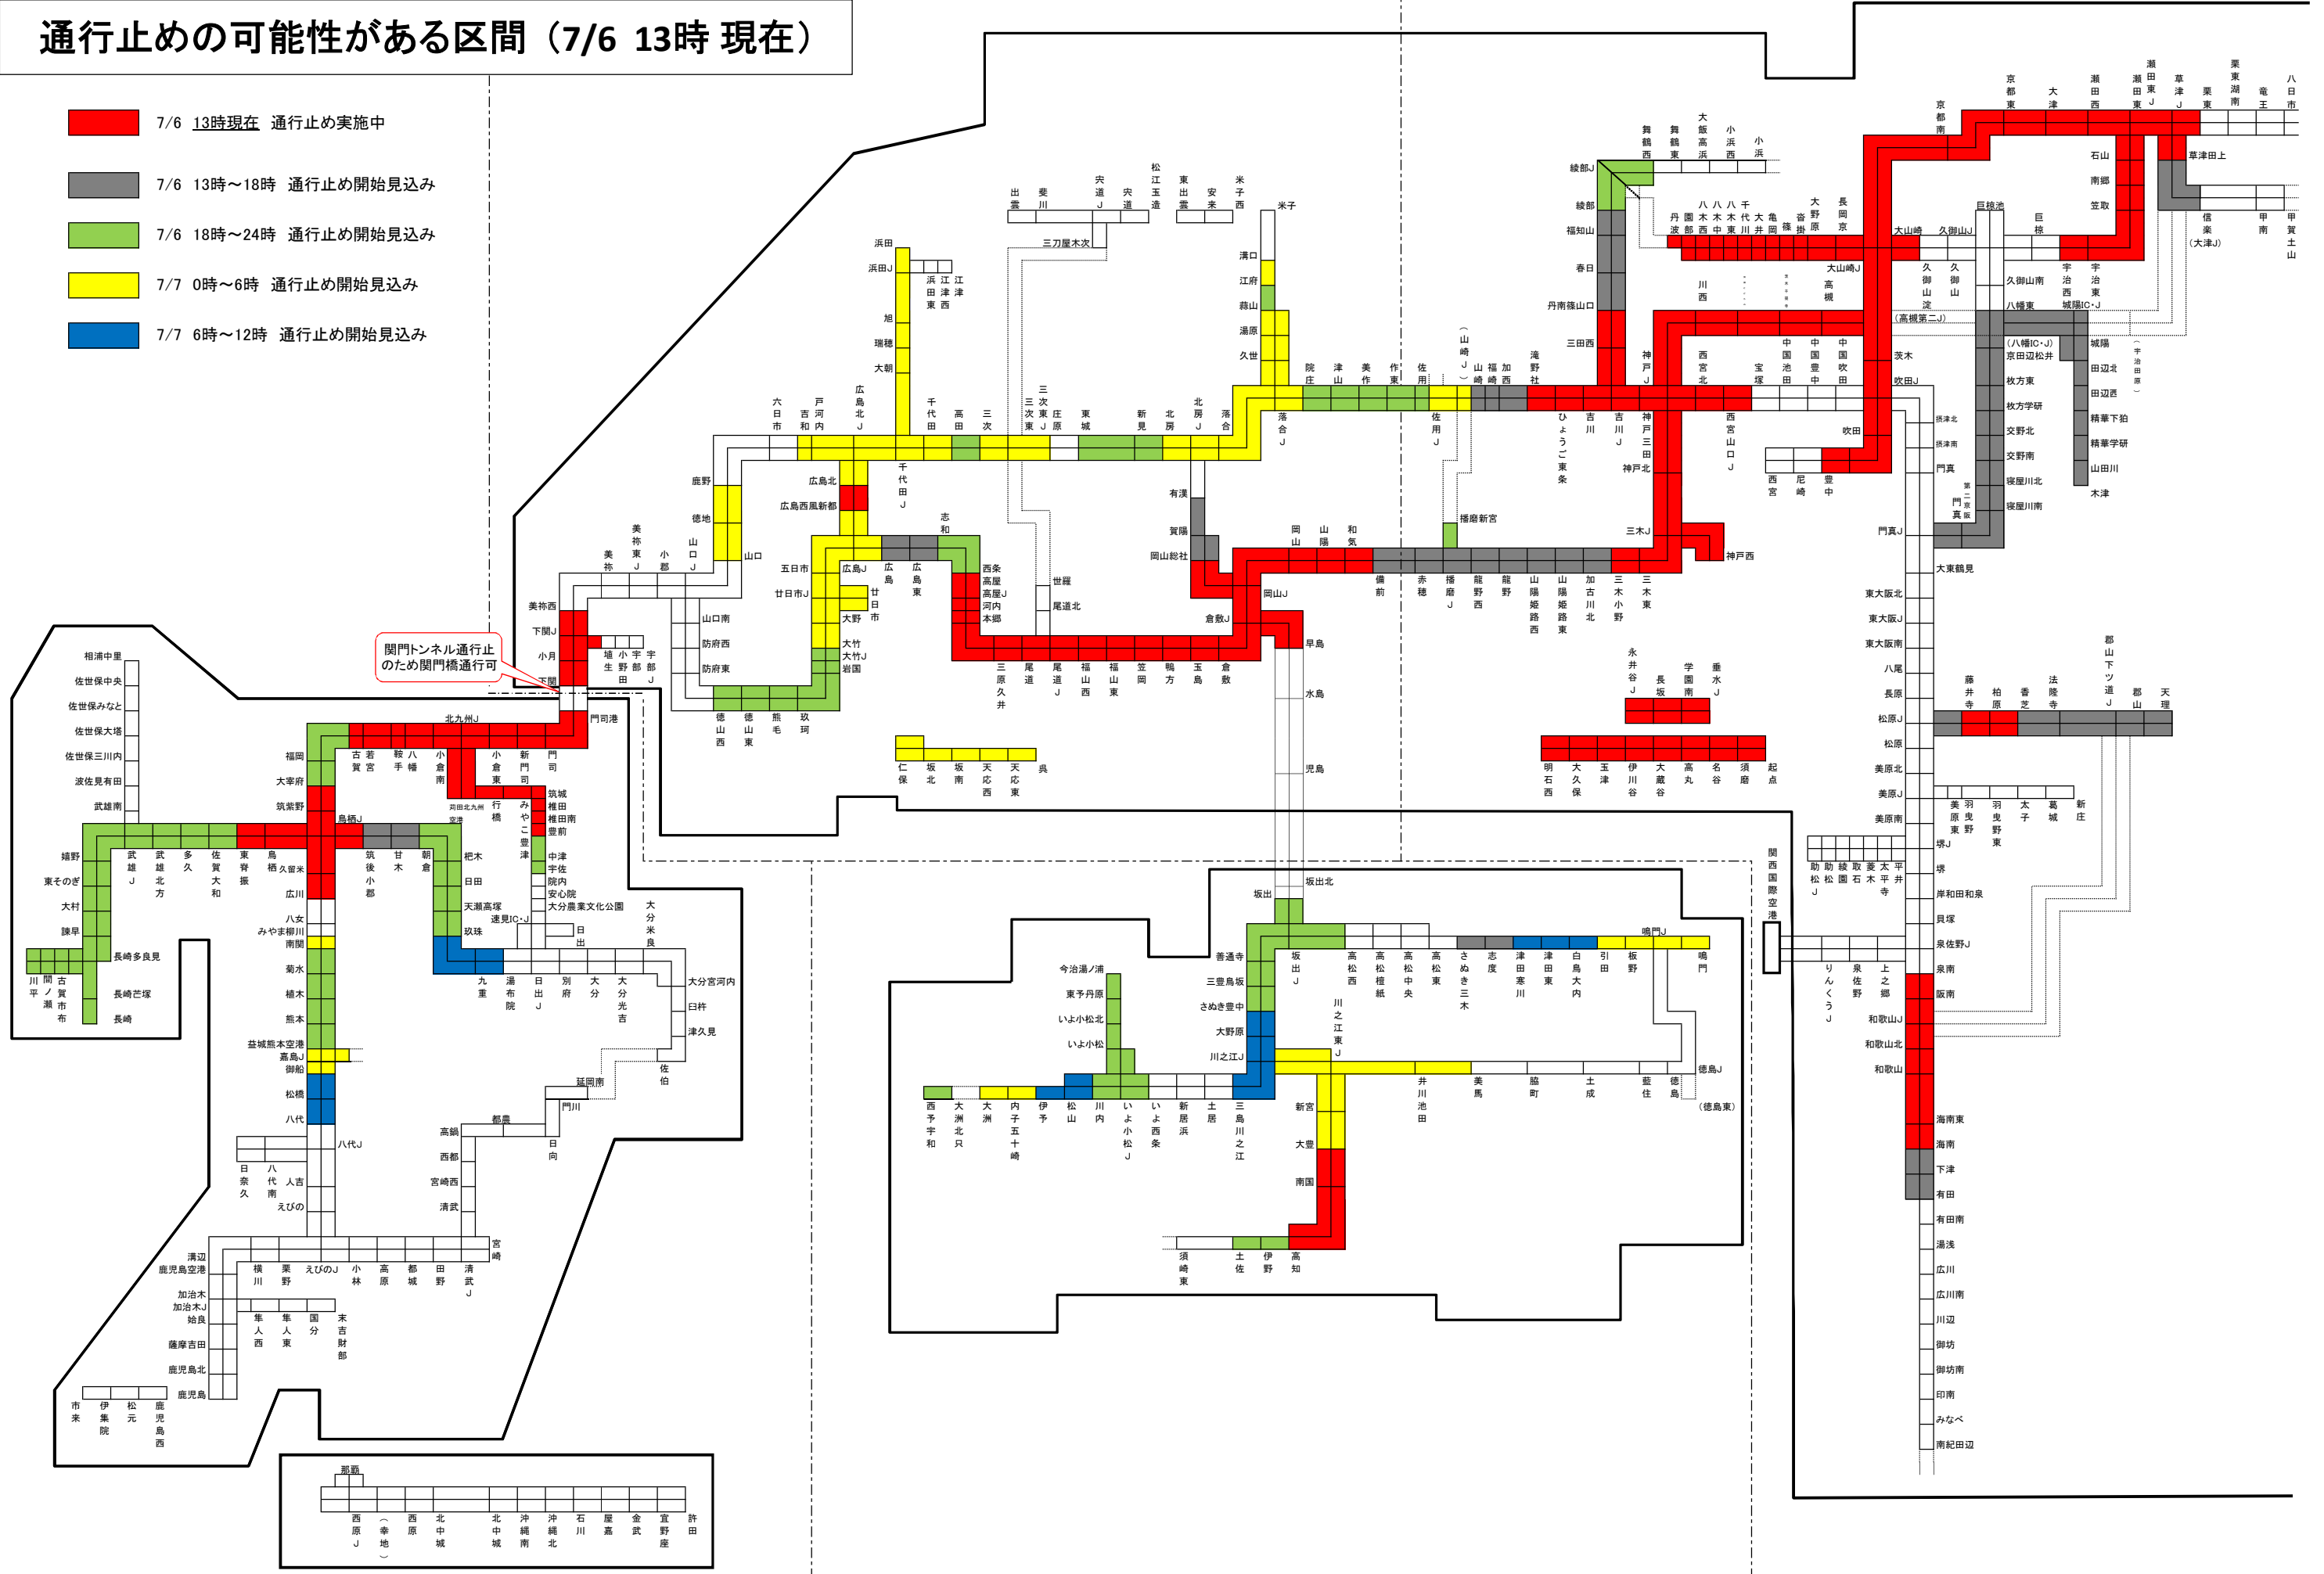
通行止めの可能性がある区間（7/6 13時 現在）

7/6 13時現在 通行止め実施中
7/6 13時～18時 通行止め開始見込み
7/6 18時～24時 通行止め開始見込み
7/7 0時～6時 通行止め開始見込み
7/7 6時～12時 通行止め開始見込み

関門トンネル通行止のため関門橋通行可

京都東 大津 瀬田西 瀬田東 瀬田東J 草津J 栗東 栗東湖南 竜王 八日市
京都南 草津田上 石山 南郷 笠取 巨椋池 巨椋 信楽 甲南 甲賀土山
舞鶴西 舞鶴東 大飯高浜 小浜西 小浜
綾部J 綾部 福知山 春日 丹南篠山口 三田西
丹波 園部 八木西 八木中 八木東 千代川 大井 亀岡 篠 沓掛 大野原 長岡京
大山崎 大山崎J 久御山J 久御山淀 久御山 久御山南 宇治西 宇治東 八幡東 城陽IC・J
川西 高槻 (高槻第二J)
出雲 斐川 宍道J 宍道 松江玉造 東出雲 安来 米子西 米子 三刀屋木次
浜田 浜田J 浜田東 江津西 江津 旭 瑞穂 大朝
溝口 江府 蒜山 湯原 久世
院庄 津山 美作 作東 佐用 (山崎J) 山崎 福崎 加西 滝野社 神戸J 西宮北 宝塚 中国池田 中国豊中 中国吹田 茨木 吹田J 吹田
六日市 吉和 戸河内 広島北J 千代田 高田 三次 三次東J 庄原 東城 新見 北房J 北房 落合 落合J 佐用J ひょうご東条 吉川 吉川J 神戸三田 神戸北 西宮山口J
西宮 尼崎 豊中
(八幡IC・J) 京田辺松井 枚方東 枚方学研 交野北 交野南 寝屋川北 寝屋川南 田辺北 田辺西 精華下狛 精華学研 山田川 木津
摂津北 摂津南 門真 第二京阪門真 門真J
鹿野 徳地 山口 美祢東J 小郡 山口J 美祢 美祢西 下関J 小月 下関 埴生 小野田 宇部 宇部J
広島北 広島西風新都 千代田J 志和 五日市 廿日市J 広島J 広島 広島東 西条 高屋 高屋J 河内 本郷 世羅 尾道北 有漢 賀陽 岡山総社 播磨新宮 岡山 山陽 和気 岡山J 倉敷J 早島 三木J 神戸西
廿日市 大野 大竹 大竹J 岩国 山口南 防府西 防府東 徳山西 徳山東 熊毛 玖珂
三原久井 尾道 尾道J 福山西 福山東 笠岡 鴨方 玉島 倉敷
備前 赤穂 播磨J 龍野西 龍野 山陽姫路西 山陽姫路東 加古川北 三木小野 三木東
水島 児島
永井谷J 長坂 学園南 垂水J
明石西 大久保 玉津 伊川谷 大蔵谷 高丸 名谷 須磨 起点
仁保 坂北 坂南 天応西 天応東 呉
大東鶴見 東大阪北 東大阪J 東大阪南 八尾 長原 松原J 松原 美原北 美原J 美原南 堺J 堺 岸和田和泉 貝塚 泉佐野J 泉南 阪南 和歌山J 和歌山北 和歌山 海南東 海南 下津 有田 有田南 湯浅 広川 広川南 川辺 御坊 御坊南 印南 みなべ 南紀田辺
藤井寺 柏原 香芝 法隆寺 郡山下ツ道J 郡山 天理
美原東 羽曳野 羽曳野東 太子 葛城 新庄
助松J 助松 綾園 取石 菱木 太平寺 平井
関西国際空港 りんくうJ 泉佐野 上之郷
相浦中里 佐世保中央 佐世保みなと 佐世保大塔 佐世保三川内 波佐見有田 武雄南 嬉野 東そのぎ 大村 諫早 川平 間ノ瀬 古賀市布 長崎多良見 長崎芒塚 長崎
武雄J 武雄北方 多久 佐賀大和 東背振 鳥栖 久留米 広川 八女 みやま柳川 南関 菊水 植木 熊本 益城熊本空港 嘉島J 御船 松橋 八代 八代J 日奈久 八代南 人吉 えびの
福岡 太宰府 筑紫野 鳥栖J 筑後小郡 甘木 朝倉 杷木 日田 玖珠 天瀬高塚 速見IC・J 日出 九重 湯布院 日出J 別府 大分 大分光吉 大分米良 大分宮河内 臼杵 津久見 佐伯 延岡南 門川 日向 都農 高鍋 西都 宮崎西 清武 宮崎
北九州J 門司港 古賀 若宮 鞍手 八幡 小倉南 小倉東 新門司 門司 苅田北九州空港 行橋 みやこ豊津 築城 椎田 椎田南 豊前 中津 宇佐 院内 安心院 大分農業文化公園
溝辺鹿児島空港 加治木 加治木J 姶良 薩摩吉田 鹿児島北 鹿児島 横川 栗野 えびのJ 小林 高原 都城 田野 清武J 隼人西 隼人東 国分 末吉財部 市来 伊集院 松元 鹿児島西
那覇 西原J (幸地) 西原 北中城 北中城 沖縄南 沖縄北 石川 屋嘉 金武 宜野座 許田
坂出 坂出北 坂出J 高松西 高松檀紙 高松中央 高松東 さぬき三木 志度 津田寒川 津田東 白鳥大内 引田 板野 鳴門J 鳴門
善通寺 三豊鳥坂 さぬき豊中 大野原 川之江J 川之江東J 今治湯ノ浦 東予丹原 いよ小松北 いよ小松
西予宇和 大洲北只 大洲 内子五十崎 伊予 松山 川内 いよ小松J いよ西条 新居浜 土居 三島川之江 井川池田 美馬 脇町 土成 藍住 徳島 徳島J (徳島東)
新宮 大豊 南国 須崎東 土佐 伊野 高知